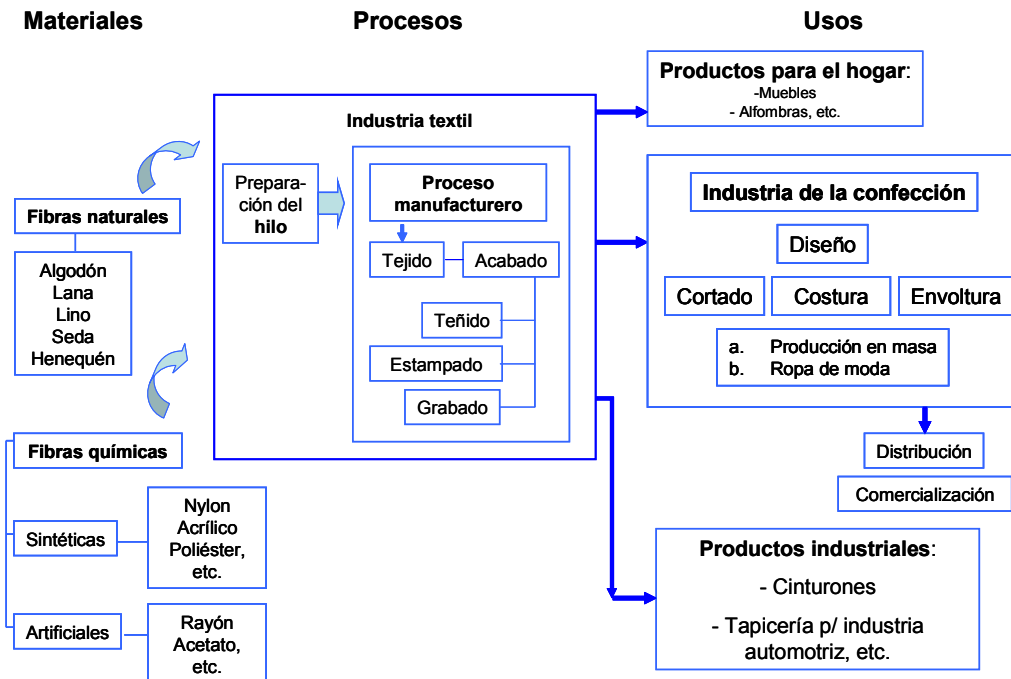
Materiales

Procesos

Usos

Fibras naturales

Algodón
Lana
Lino
Seda
Henequén

Fibras químicas

Sintéticas

Nylon
Acrílico
Poliéster,
etc.

Artificiales

Rayón
Acetato,
etc.

Industria textil

Preparación del hilo

Proceso manufacturero

Tejido

Acabado

Teñido

Estampado

Grabado

Productos para el hogar:
-Muebles
- Alfombras, etc.

Industria de la confección

Diseño

Cortado

Costura

Envoltura

a. Producción en masa
b. Ropa de moda

Distribución

Comercialización

Productos industriales:
- Cinturones
- Tapicería p/ industria automotriz, etc.